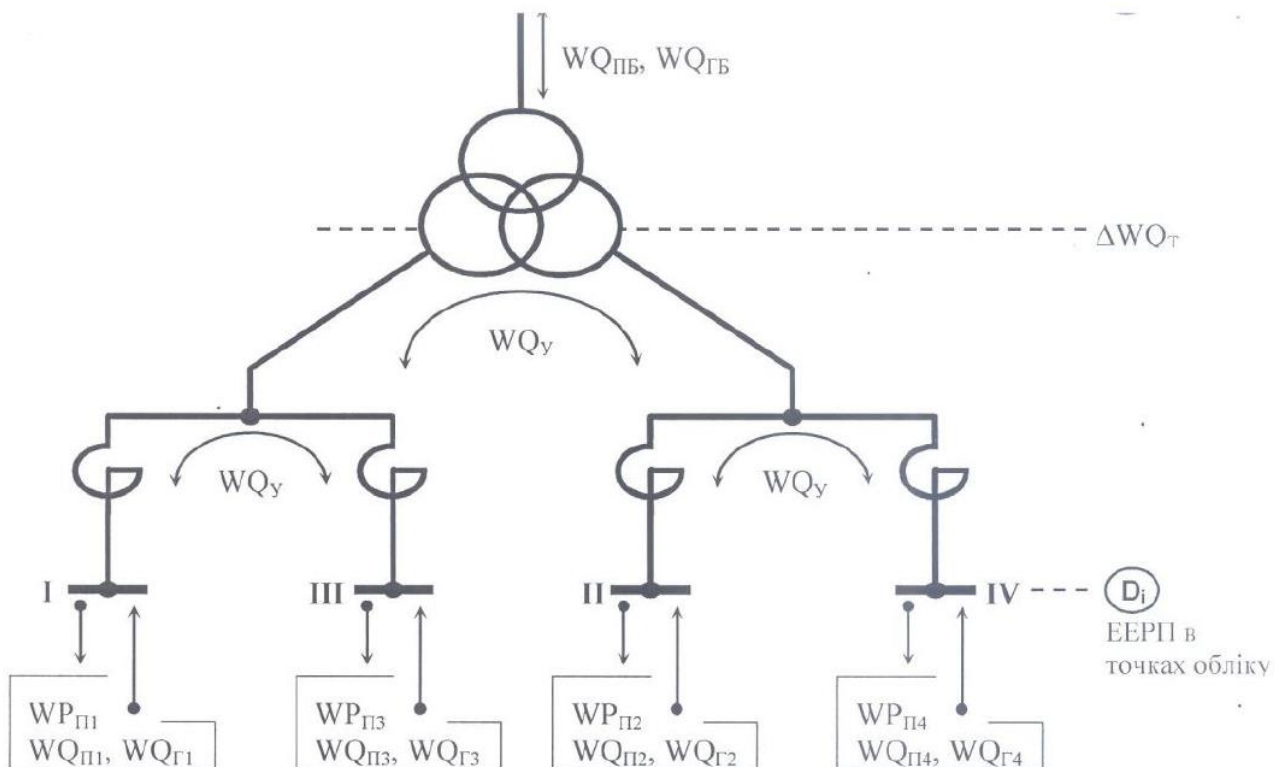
$WQ_{ПБ}$, $WQ_{ГБ}$

$\Delta WQ_{Т}$

$WQ_{У}$

$WQ_{У}$

$WQ_{У}$

I

III

II

IV

$D_i$

ЕЕРП в точках обліку

$WP_{П1}$
$WQ_{П1}$, $WQ_{Г1}$

$WP_{П3}$
$WQ_{П3}$, $WQ_{Г3}$

$WP_{П2}$
$WQ_{П2}$, $WQ_{Г2}$

$WP_{П4}$
$WQ_{П4}$, $WQ_{Г4}$